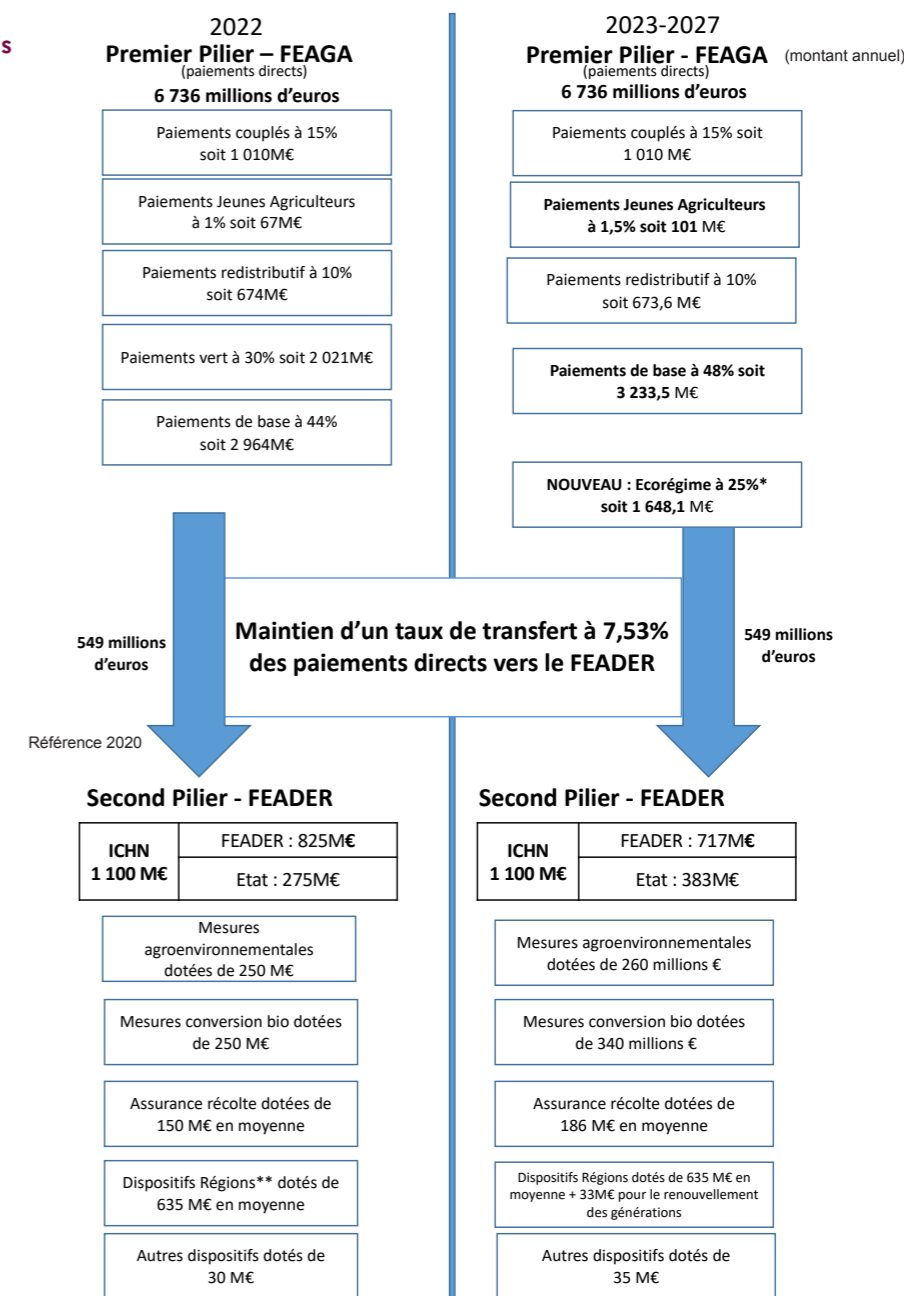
s

2022
Premier Pilier – FEAGA
(paiements directs)
6 736 millions d'euros

Paiements couplés à 15% soit 1 010M€

Paiements Jeunes Agriculteurs à 1% soit 67M€

Paiements redistributif à 10% soit 674M€

Paiements vert à 30% soit 2 021M€

Paiements de base à 44% soit 2 964M€

2023-2027
Premier Pilier - FEAGA (montant annuel)
(paiements directs)
6 736 millions d'euros

Paiements couplés à 15% soit 1 010 M€

Paiements Jeunes Agriculteurs à 1,5% soit 101 M€

Paiements redistributif à 10% soit 673,6 M€

Paiements de base à 48% soit 3 233,5 M€

NOUVEAU : Ecorégime à 25%* soit 1 648,1 M€

549 millions d'euros

Maintien d'un taux de transfert à 7,53% des paiements directs vers le FEADER

549 millions d'euros

Référence 2020

Second Pilier - FEADER

| ICHN 1 100 M€ | FEADER : 825M€ |
|---|---|
| | Etat : 275M€ |

Mesures agroenvironnementales dotées de 250 M€

Mesures conversion bio dotées de 250 M€

Assurance récolte dotées de 150 M€ en moyenne

Dispositifs Régions** dotés de 635 M€ en moyenne

Autres dispositifs dotés de 30 M€

Second Pilier - FEADER

| ICHN 1 100 M€ | FEADER : 717M€ |
|---|---|
| | Etat : 383M€ |

Mesures agroenvironnementales dotées de 260 millions €

Mesures conversion bio dotées de 340 millions €

Assurance récolte dotées de 186 M€ en moyenne

Dispositifs Régions dotés de 635 M€ en moyenne + 33M€ pour le renouvellement des générations

Autres dispositifs dotés de 35 M€